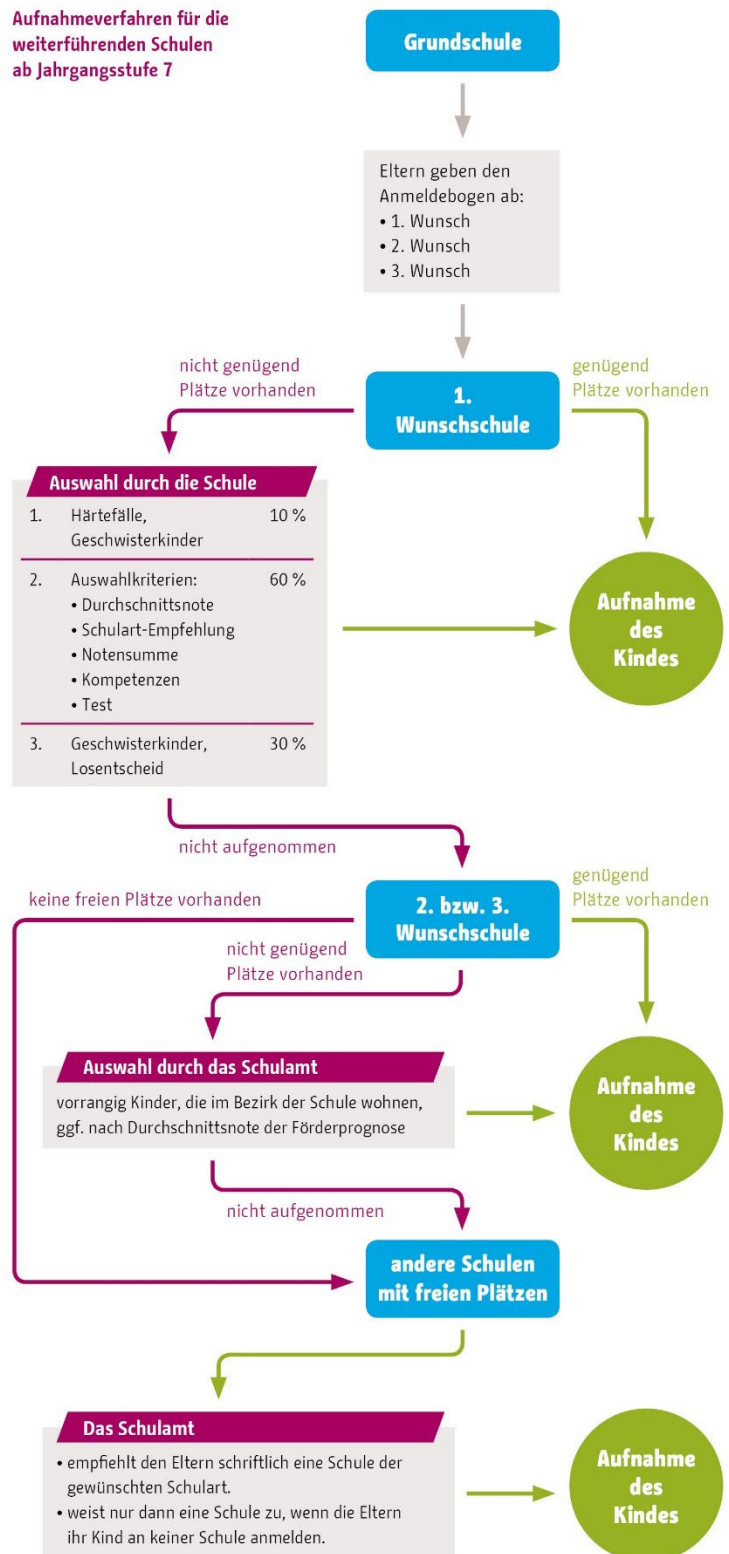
Aufnahmeverfahren für die weiterführenden Schulen ab Jahrgangsstufe 7

Grundschule

Eltern geben den Anmeldebogen ab:
• 1. Wunsch
• 2. Wunsch
• 3. Wunsch

nicht genügend Plätze vorhanden

1. Wunschschule

genügend Plätze vorhanden

Auswahl durch die Schule

| | | |
|---|---|---|
| 1. | Härtefälle, Geschwisterkinder | 10 % |
| 2. | Auswahlkriterien: • Durchschnittsnote • Schulart-Empfehlung • Notensumme • Kompetenzen • Test | 60 % |
| 3. | Geschwisterkinder, Losentscheid | 30 % |

Aufnahme des Kindes

nicht aufgenommen

keine freien Plätze vorhanden

2. bzw. 3. Wunschschule

genügend Plätze vorhanden

nicht genügend Plätze vorhanden

Auswahl durch das Schulamt

vorrangig Kinder, die im Bezirk der Schule wohnen, ggf. nach Durchschnittsnote der Förderprognose

Aufnahme des Kindes

nicht aufgenommen

andere Schulen mit freien Plätzen

Das Schulamt

• empfiehlt den Eltern schriftlich eine Schule der gewünschten Schulart.
• weist nur dann eine Schule zu, wenn die Eltern ihr Kind an keiner Schule anmelden.

Aufnahme des Kindes